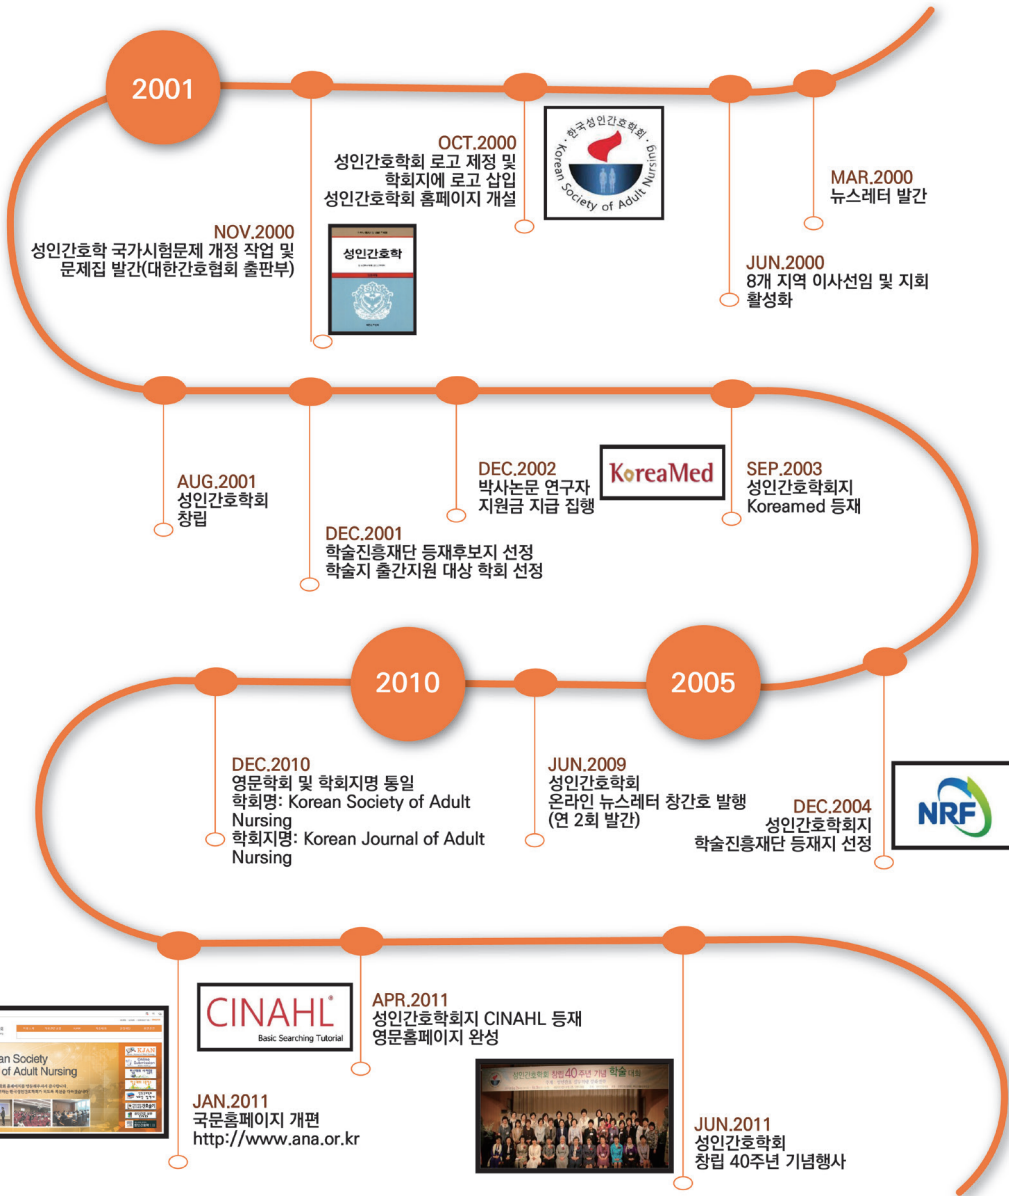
2001

OCT.2000
성인간호학회 로고 제정 및 학회지에 로고 삽입
성인간호학회 홈페이지 개설

한국성인간호학회 Korean Society of Adult Nursing

MAR.2000
뉴스레터 발간

NOV.2000
성인간호학 국가시험문제 개정 작업 및 문제집 발간(대한간호협회 출판부)

성인간호학

JUN.2000
8개 지역 이사선임 및 지회 활성화

AUG.2001
성인간호학회 창립

DEC.2002
박사논문 연구자 지원금 지급 집행

KoreaMed

SEP.2003
성인간호학회지 Koreamed 등재

DEC.2001
학술진흥재단 등재후보지 선정
학술지 출간지원 대상 학회 선정

2010

2005

DEC.2010
영문학회 및 학회지명 통일
학회명: Korean Society of Adult Nursing
학회지명: Korean Journal of Adult Nursing

JUN.2009
성인간호학회 온라인 뉴스레터 창간호 발행 (연 2회 발간)

DEC.2004
성인간호학회지 학술진흥재단 등재지 선정

NRF

an Society of Adult Nursing

CINAHL
Basic Searching Tutorial

APR.2011
성인간호학회지 CINAHL 등재
영문홈페이지 완성

JAN.2011
국문홈페이지 개편
http://www.ana.or.kr

성인간호학회 창립 40주년 기념 학술대회

JUN.2011
성인간호학회 창립 40주년 기념행사